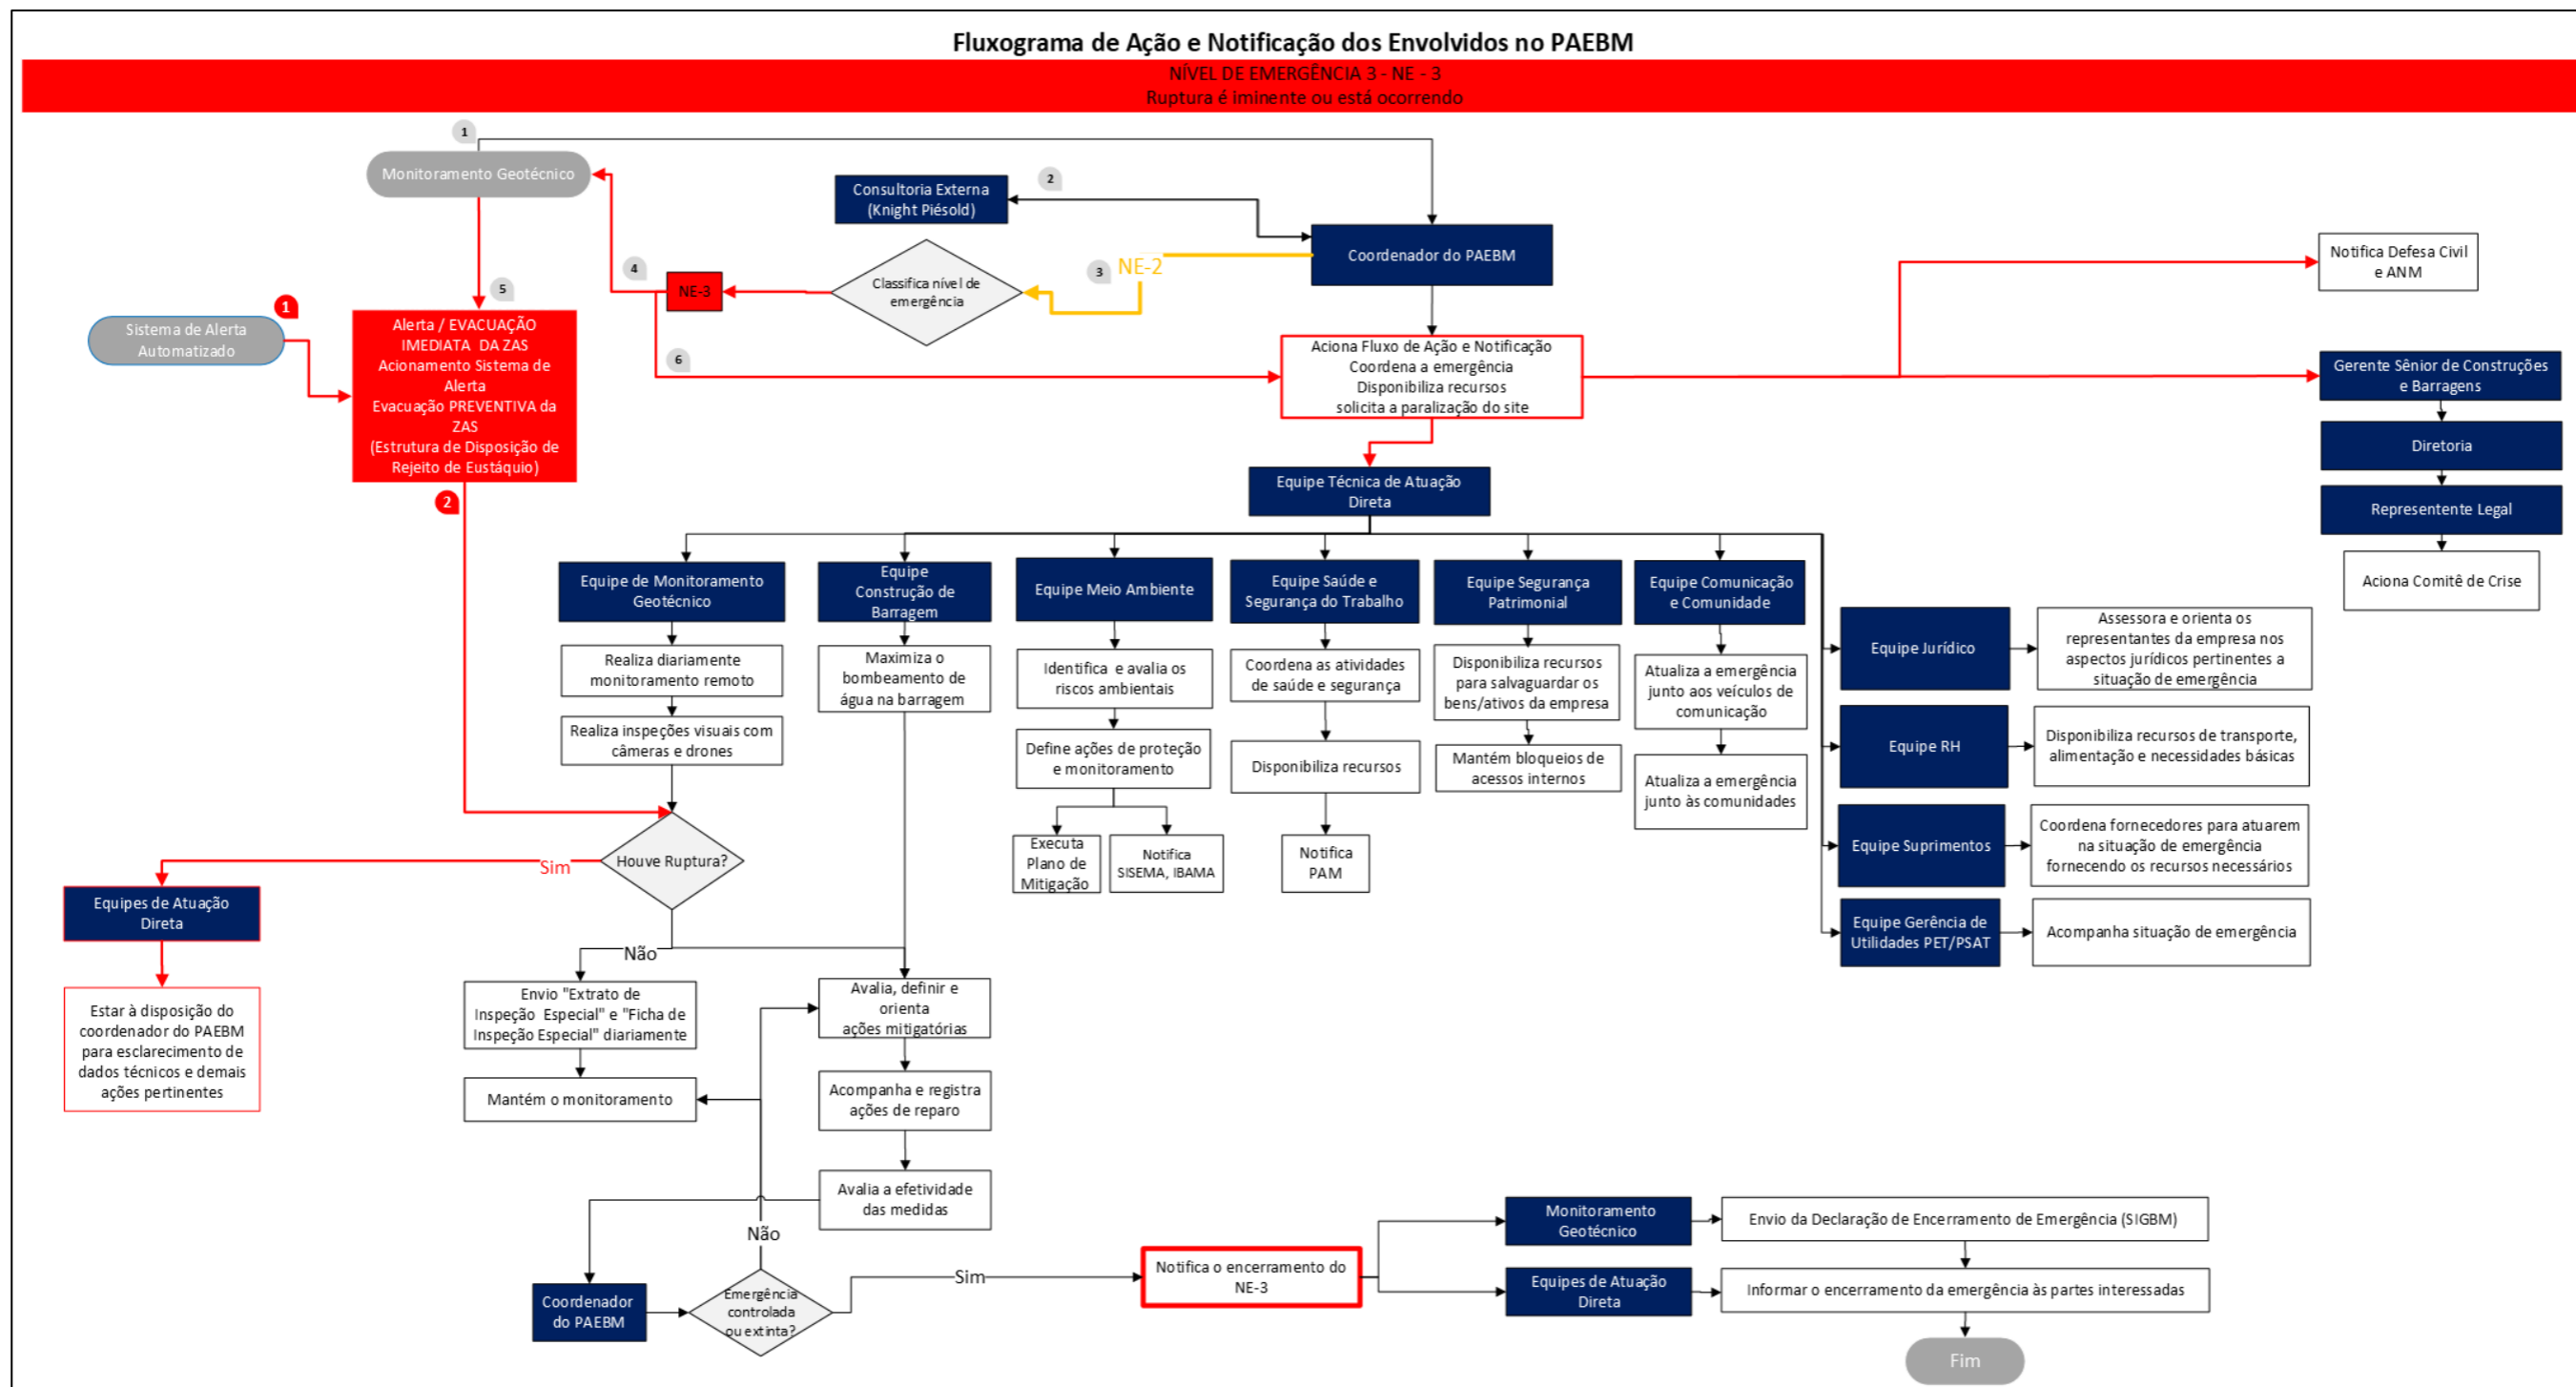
Fluxograma de Ação e Notificação dos Envolvidos no PAEBM

NÍVEL DE EMERGÊNCIA 3 - NE - 3
Ruptura é iminente ou está ocorrendo

1
Monitoramento Geotécnico

2
Consultoria Externa (Knight Piésold)

Coordenador do PAEBM

3 NE-2

Classifica nível de emergência

4
NE-3

5

1
Sistema de Alerta Automatizado

Alerta / EVACUAÇÃO IMEDIATA DA ZAS
Acionamento Sistema de Alerta
Evacuação PREVENTIVA da ZAS
(Estrutura de Disposição de Rejeito de Eustáquio)

2

6

Aciona Fluxo de Ação e Notificação
Coordena a emergência
Disponibiliza recursos
solicita a paralização do site

Notifica Defesa Civil e ANM

Gerente Sênior de Construções e Barragens

Diretoria

Represente Legal

Aciona Comitê de Crise

Equipe Técnica de Atuação Direta

Equipe de Monitoramento Geotécnico
Realiza diariamente monitoramento remoto
Realiza inspeções visuais com câmeras e drones

Equipe Construção de Barragem
Maximiza o bombeamento de água na barragem

Equipe Meio Ambiente
Identifica e avalia os riscos ambientais
Define ações de proteção e monitoramento
Executa Plano de Mitigação
Notifica SISEMA, IBAMA

Equipe Saúde e Segurança do Trabalho
Coordena as atividades de saúde e segurança
Disponibiliza recursos
Notifica PAM

Equipe Segurança Patrimonial
Disponibiliza recursos para salvaguardar os bens/ativos da empresa
Mantém bloqueios de acessos internos

Equipe Comunicação e Comunidade
Atualiza a emergência junto aos veículos de comunicação
Atualiza a emergência junto às comunidades

Equipe Jurídico
Assessora e orienta os representantes da empresa nos aspectos jurídicos pertinentes a situação de emergência

Equipe RH
Disponibiliza recursos de transporte, alimentação e necessidades básicas

Equipe Suprimentos
Coordena fornecedores para atuarem na situação de emergência fornecendo os recursos necessários

Equipe Gerência de Utilidades PET/PSAT
Acompanha situação de emergência

Houve Ruptura?
Sim
Equipes de Atuação Direta
Estar à disposição do coordenador do PAEBM para esclarecimento de dados técnicos e demais ações pertinentes

Não
Envio "Extrato de Inspeção Especial" e "Ficha de Inspeção Especial" diariamente
Mantém o monitoramento

Avalia, definir e orienta ações mitigatórias
Acompanha e registra ações de reparo
Avalia a efetividade das medidas

Não
Coordenador do PAEBM
Emergência controlada ou extinta?
Sim
Notifica o encerramento do NE-3

Monitoramento Geotécnico
Envio da Declaração de Encerramento de Emergência (SIGBM)

Equipes de Atuação Direta
Informar o encerramento da emergência às partes interessadas

Fim